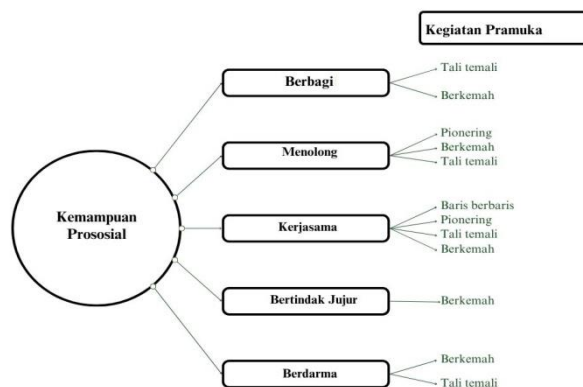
Kegiatan Pramuka

Kemampuan Prososial

Berbagi
Tali temali
Berkemah

Menolong
Pionering
Berkemah
Tali temali

Kerjasama
Baris berbaris
Pionering
Tali temali
Berkemah

Bertindak Jujur
Berkemah

Berdarma
Berkemah
Tali temali